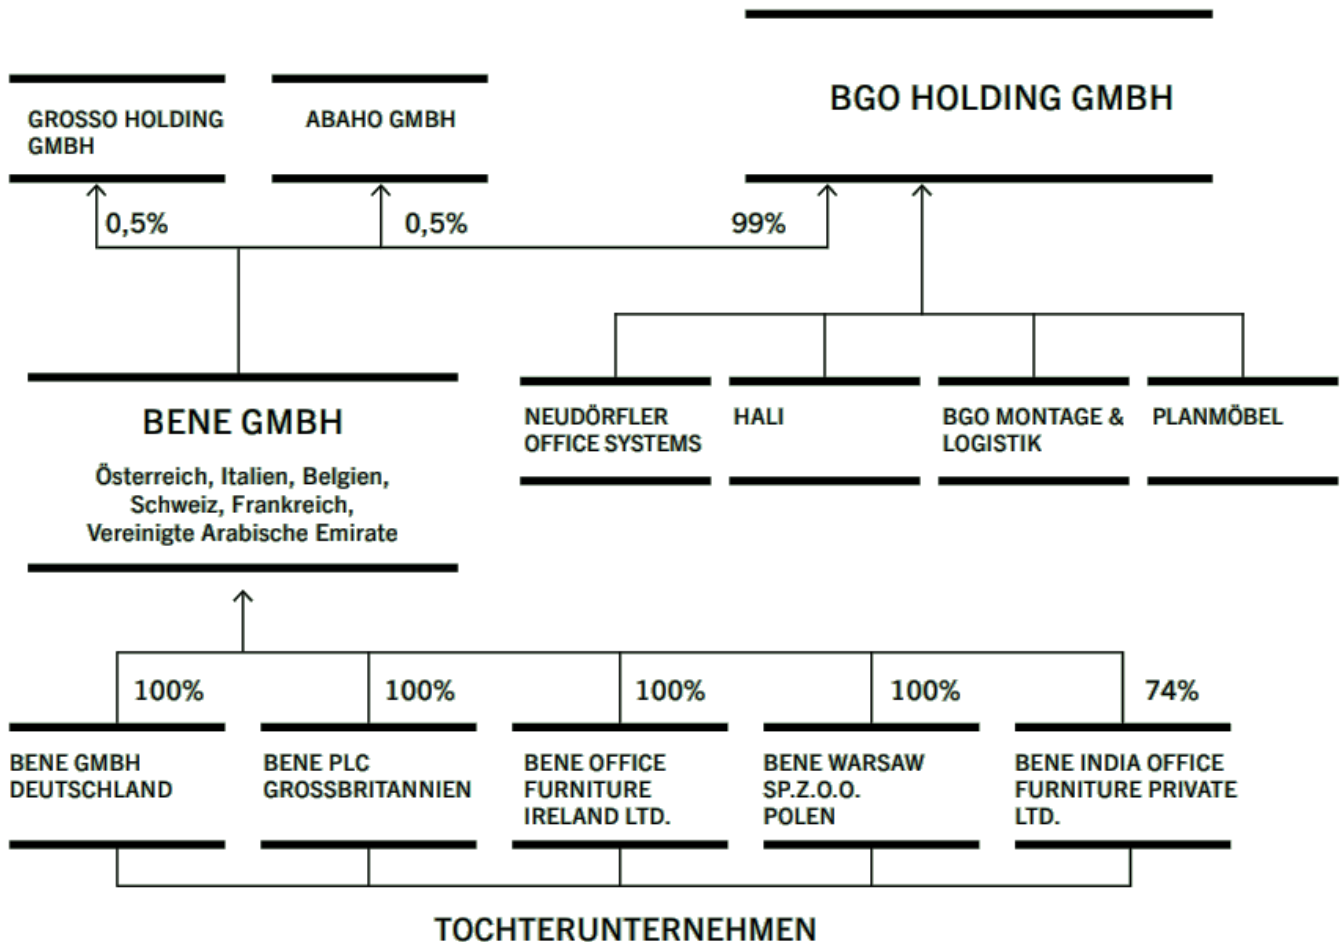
GROSSO HOLDING GMBH

ABAHO GMBH

BGO HOLDING GMBH

0,5%

0,5%

99%

BENE GMBH

Österreich, Italien, Belgien, Schweiz, Frankreich, Vereinigte Arabische Emirate

NEUDÖRFLER OFFICE SYSTEMS

HALI

BGO MONTAGE & LOGISTIK

PLANMÖBEL

100%

100%

100%

100%

74%

BENE GMBH DEUTSCHLAND

BENE PLC GROSSBRITANNIEN

BENE OFFICE FURNITURE IRELAND LTD.

BENE WARSAW SP.Z.O.O. POLEN

BENE INDIA OFFICE FURNITURE PRIVATE LTD.

TOCHTERUNTERNEHMEN